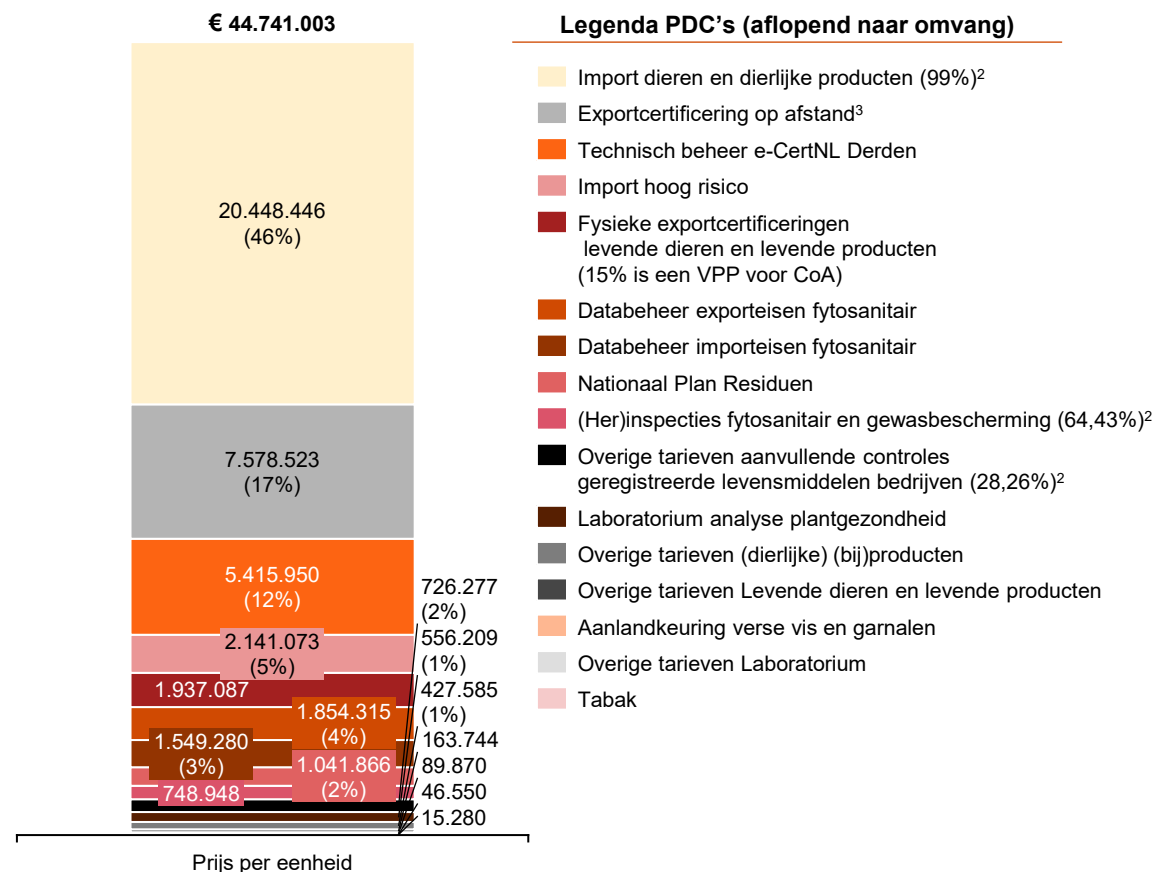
€ 44.741.003

20.448.446
(46%)

7.578.523
(17%)

5.415.950
(12%)

2.141.073
(5%)

1.937.087

1.854.315
(4%)

1.549.280
(3%)

1.041.866
(2%)

748.948

726.277
(2%)
556.209
(1%)
427.585
(1%)
163.744
89.870
46.550
15.280

Prijs per eenheid

Legenda PDC's (aflopend naar omvang)

Import dieren en dierlijke producten (99%)$^2$

Exportcertificering op afstand$^3$

Technisch beheer e-CertNL Derden

Import hoog risico

Fysieke exportcertificeringen levende dieren en levende producten (15% is een VPP voor CoA)

Databeheer exporteisen fytosanitair

Databeheer importeisen fytosanitair

Nationaal Plan Residuen

(Her)inspecties fytosanitair en gewasbescherming (64,43%)$^2$

Overige tarieven aanvullende controles geregistreerde levensmiddelen bedrijven (28,26%)$^2$

Laboratorium analyse plantgezondheid

Overige tarieven (dierlijke) (bij)producten

Overige tarieven Levende dieren en levende producten

Aanlandkeuring verse vis en garnalen

Overige tarieven Laboratorium

Tabak